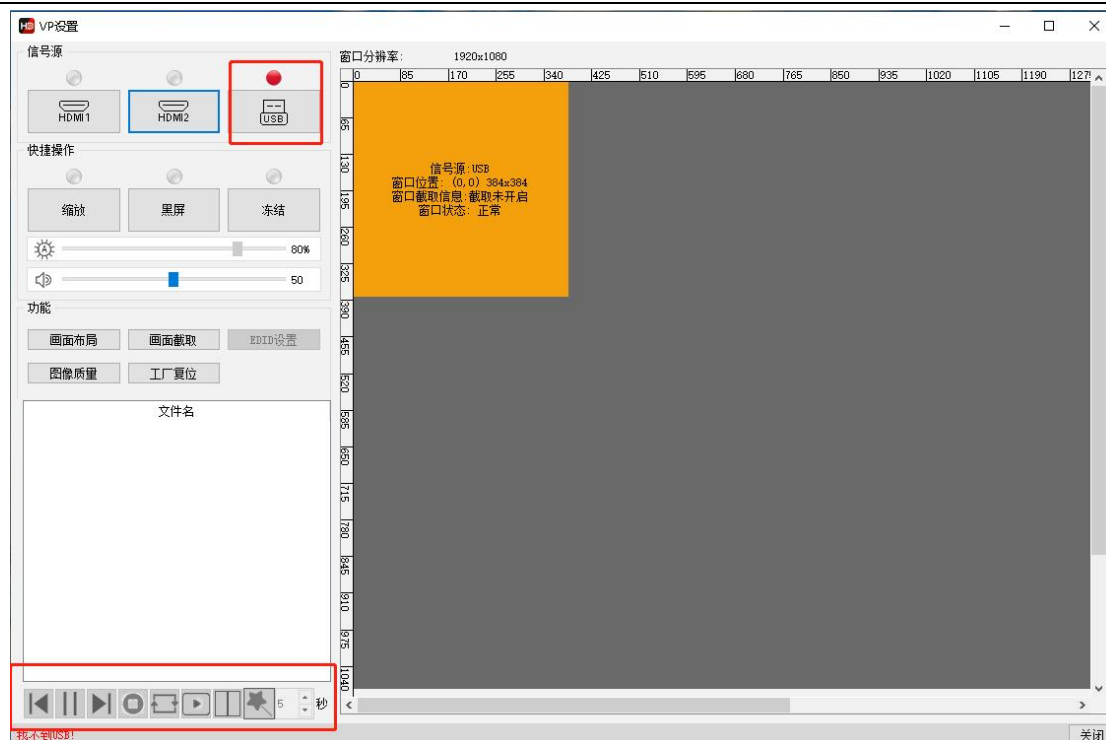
VP设置

信号源

HDMI1

HDMI2

USB

快捷操作

缩放

黑屏

冻结

80%

50

功能

画面布局

画面截取

EDID设置

图像质量

工厂复位

文件名

5

秒

找不到USB!

窗口分辨率: 1920x1080

0 85 170 255 340 425 510 595 680 765 850 935 1020 1105 1190 1275

0 65 130 195 260 325 390 455 520 585 650 715 780 845 910 975 1040

信号源:USB
窗口位置: (0,0) 384x384
窗口截取信息:截取未开启
窗口状态: 正常

关闭